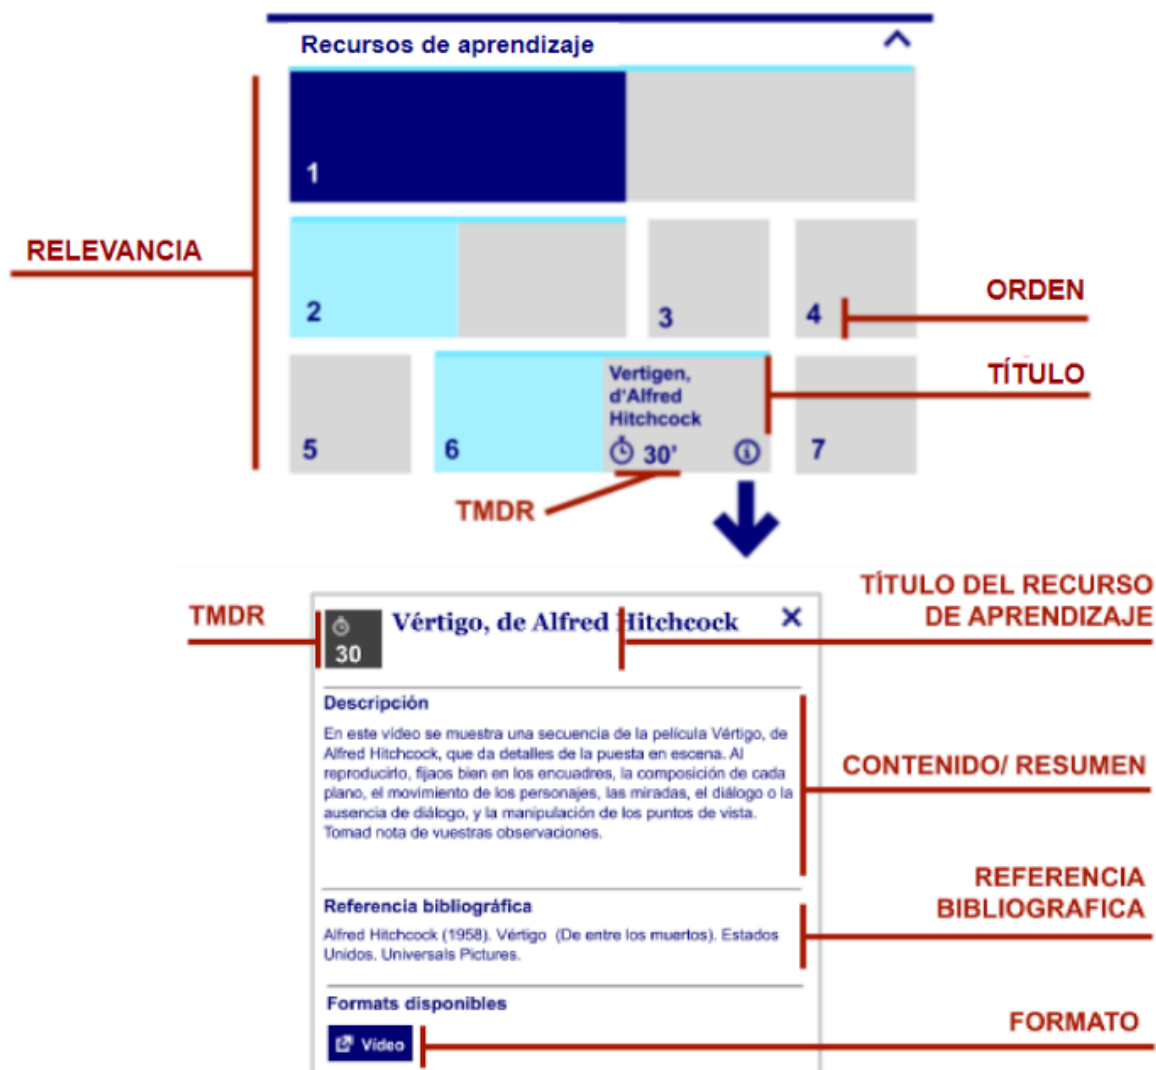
Recursos de aprendizaje

RELEVANCIA

1

2

3

4

ORDEN

TÍTULO

5

6

Vertigen, d'Alfred Hitchcock

30'

7

TMDR

TMDR

30

Vértigo, de Alfred Hitchcock

TÍTULO DEL RECURSO DE APRENDIZAJE

Descripción

En este vídeo se muestra una secuencia de la película Vértigo, de Alfred Hitchcock, que da detalles de la puesta en escena. Al reproducirlo, fijaos bien en los encuadres, la composición de cada plano, el movimiento de los personajes, las miradas, el diálogo o la ausencia de diálogo, y la manipulación de los puntos de vista. Tomad nota de vuestras observaciones.

CONTENIDO/ RESUMEN

Referencia bibliográfica

Alfred Hitchcock (1958). Vértigo (De entre los muertos). Estados Unidos. Universals Pictures.

REFERENCIA BIBLIOGRAFICA

Formats disponibles

Vídeo

FORMATO